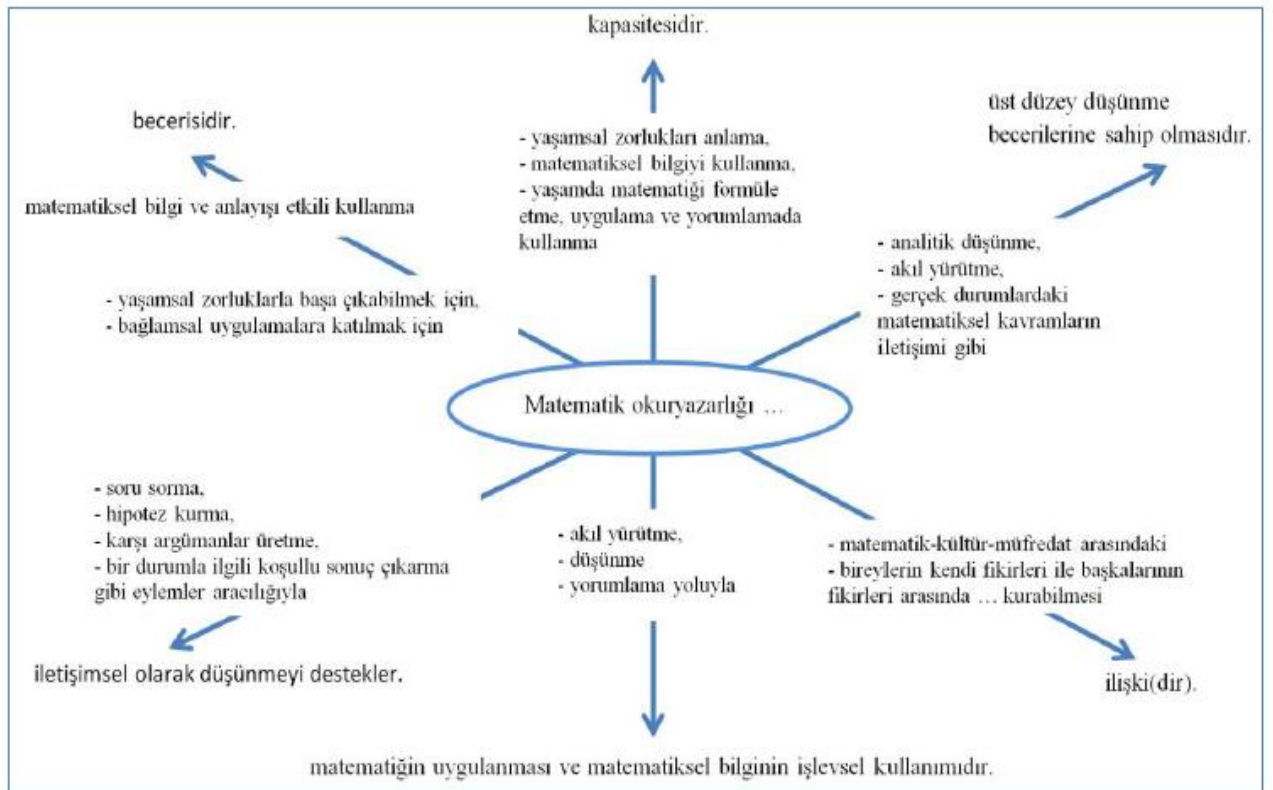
kapasitesidir.

becerisidir.

matematiksel bilgi ve anlayışı etkili kullanma

- yaşamsal zorlukları anlama,
- matematiksel bilgiyi kullanma,
- yaşamda matematiği formüle etme, uygulama ve yorumlamada kullanma

üst düzey düşünme becerilerine sahip olmasıdır.

- yaşamsal zorluklarla başa çıkabilmek için,
- bağlamsal uygulamalara katılmak için

- analitik düşünme,
- akıl yürütme,
- gerçek durumlardaki matematiksel kavramların iletişimi gibi

Matematik okuryazarlığı …

- soru sorma,
- hipotez kurma,
- karşı argümanlar üretme,
- bir durumla ilgili koşullu sonuç çıkarma gibi eylemler aracılığıyla

- akıl yürütme,
- düşünme
- yorumlama yoluyla

- matematik-kültür-müfredat arasındaki
- bireylerin kendi fikirleri ile başkalarının fikirleri arasında … kurabilmesi

iletişimsel olarak düşünmeyi destekler.

ilişki(dir).

matematiğin uygulanması ve matematiksel bilginin işlevsel kullanımıdır.